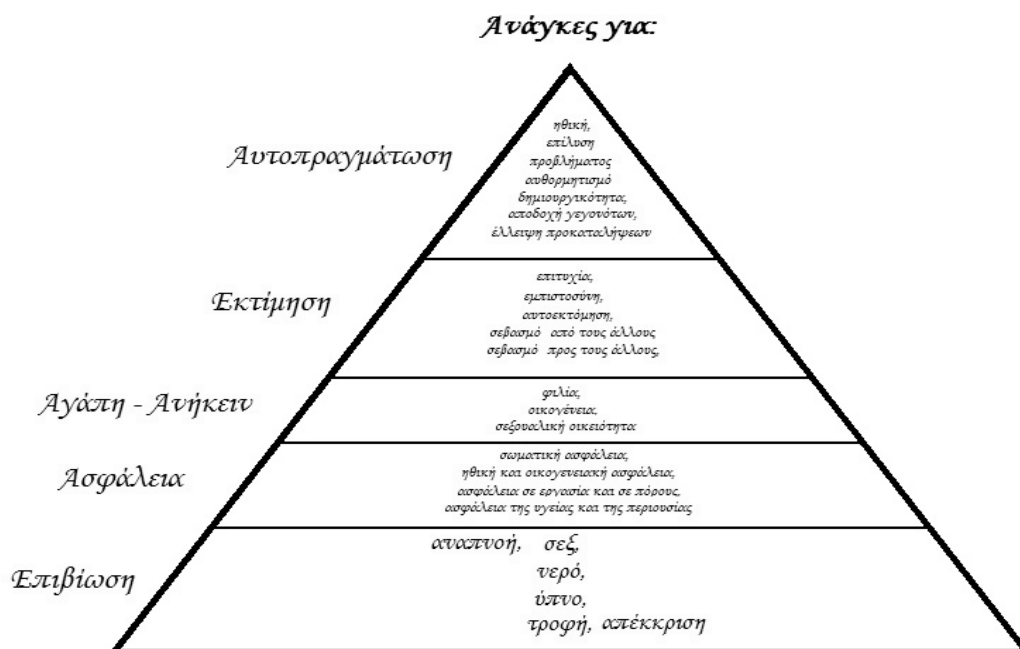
Ανάγκες για:

Αυτοπραγμάτωση

ηθική,
επίλυση
προβλήματος
αυθορμητισμό
δημιουργικότητα,
αποδοχή γεγονότων,
έλλειψη προκαταλήψεων

Εκτίμηση

επιτυχία,
εμπιστοσύνη,
αυτοεκτίμηση,
σεβασμό από τους άλλους
σεβασμό προς τους άλλους,

Αγάπη - Ανήκειν

φιλία,
οικογένεια,
σεξουαλική οικειότητα

Ασφάλεια

σωματική ασφάλεια,
ηθική και οικογενειακή ασφάλεια,
ασφάλεια σε εργασία και σε πόρους,
ασφάλεια της υγείας και της περιουσίας

Επιβίωση

αναπνοή, σεξ,
νερό,
ύπνο,
τροφή, απέκκριση